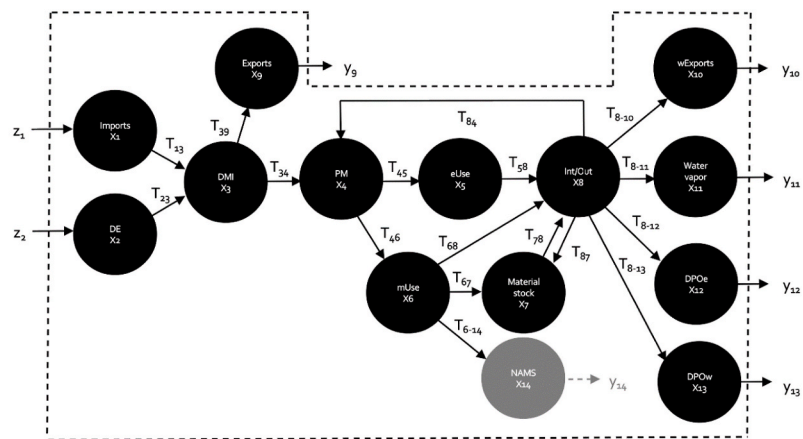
Exports
$X_9$
$y_9$
wExports
$X_{10}$
$y_{10}$
$z_1$
Imports
$X_1$
$T_{13}$
$T_{39}$
DMI
$X_3$
$T_{84}$
$T_{8-10}$
Water vapor
$X_{11}$
$y_{11}$
$T_{34}$
PM
$X_4$
$T_{45}$
eUse
$X_5$
$T_{58}$
Int/Out
X8
$T_{8-11}$
$T_{23}$
$z_2$
DE
$X_2$
$T_{46}$
$T_{68}$
$T_{78}$
$T_{87}$
$T_{8-12}$
DPOe
$X_{12}$
$y_{12}$
$T_{8-13}$
mUse
X6
$T_{67}$
Material stock
$X_7$
$T_{6-14}$
NAMS
$X_{14}$
$y_{14}$
DPOw
$X_{13}$
$y_{13}$